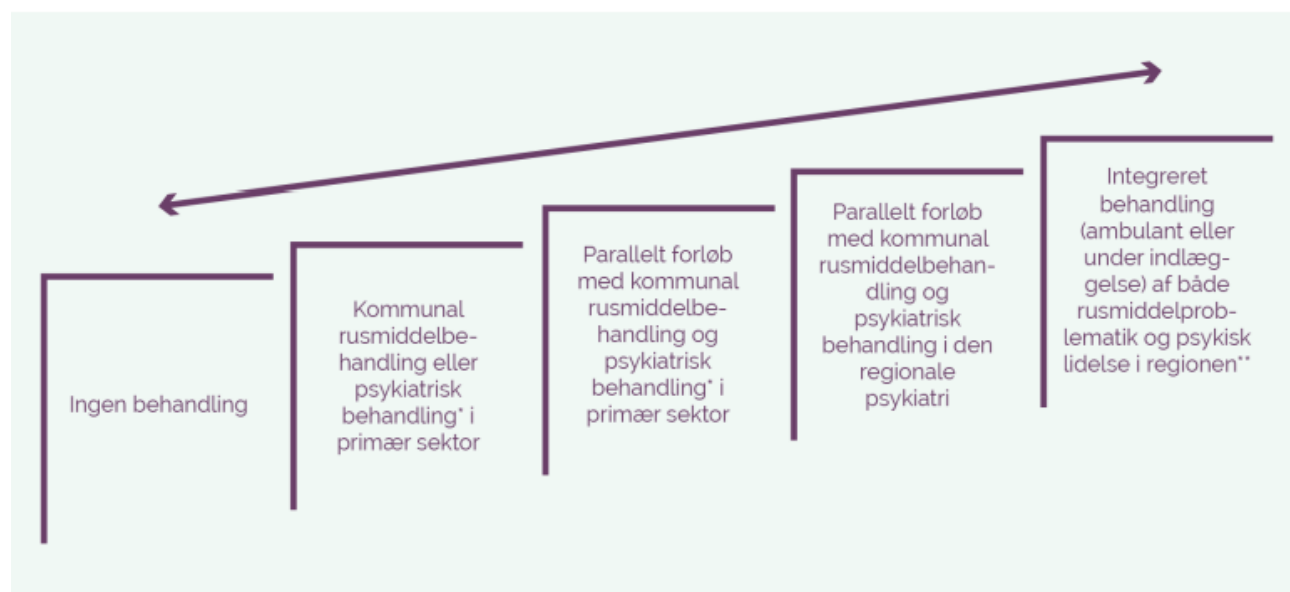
Ingen behandling

Kommunal rusmiddelbehandling eller psykiatrisk behandling* i primær sektor

Parallelt forløb med kommunal rusmiddelbehandling og psykiatrisk behandling* i primær sektor

Parallelt forløb med kommunal rusmiddelbehandling og psykiatrisk behandling i den regionale psykiatri

Integreret behandling (ambulant eller under indlæggelse) af både rusmiddelproblematik og psykisk lidelse i regionen**